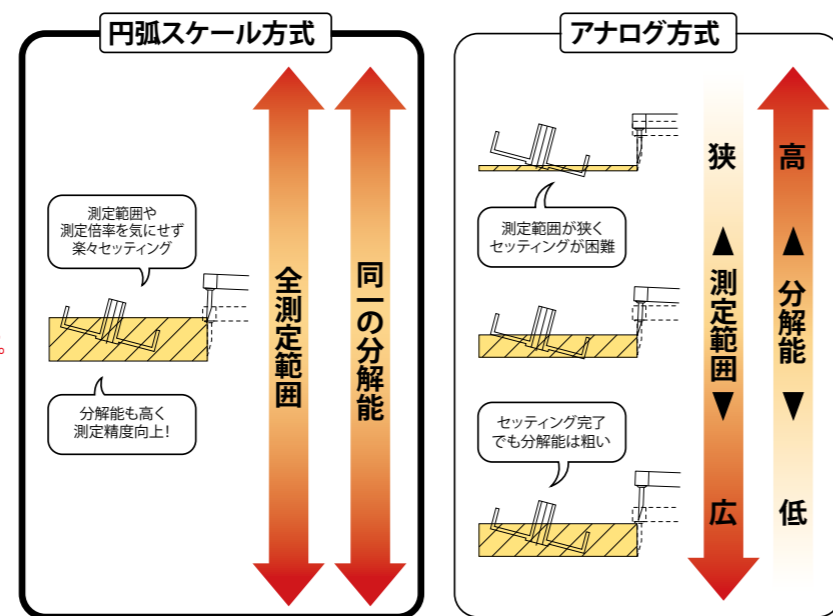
円弧スケール方式

測定範囲や
測定倍率を気にせず
楽々セッティング

全測定範囲

同一の分解能

分解能も高く
測定精度向上!

アナログ方式

測定範囲が狭く
セッティングが困難

セッティング完了
でも分解能は粗い

狭
▲
測定範囲
▼
広

高
▲
分解能
▼
低